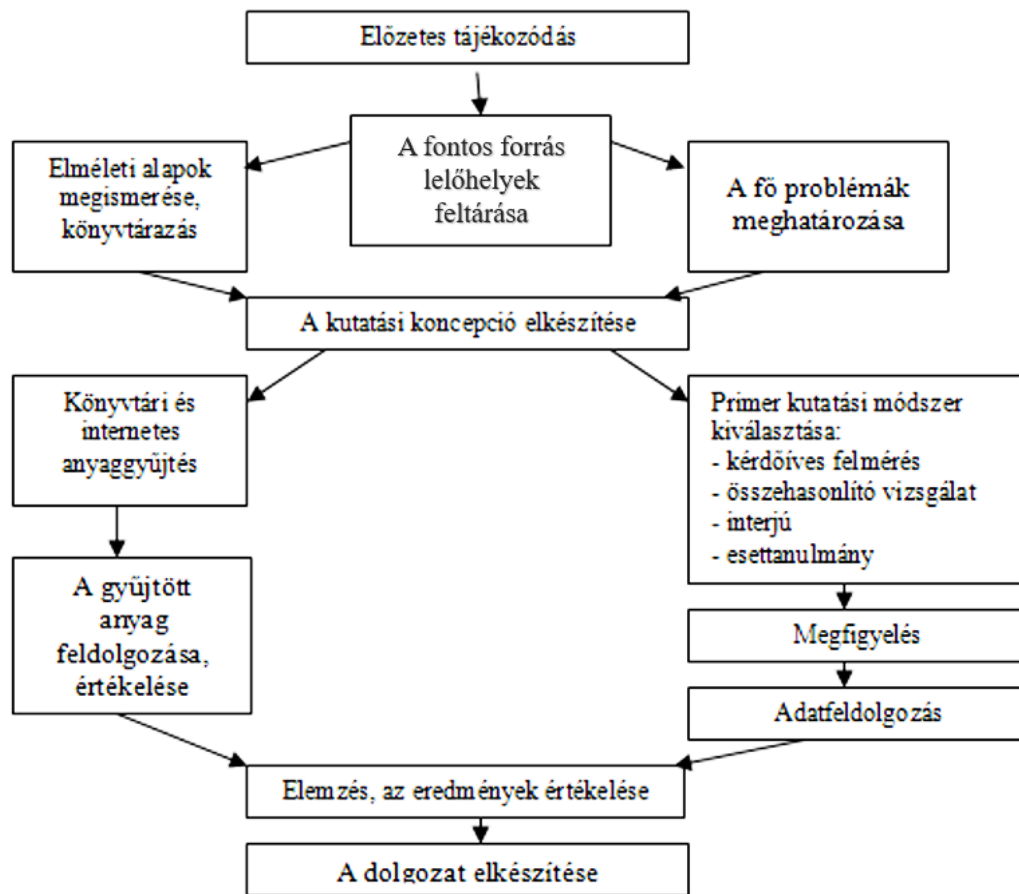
Előzetes tájékozódás

Elméleti alapok megismerése, könyvtárazás

A fontos forrás lelőhelyek feltárása

A fő problémák meghatározása

A kutatási koncepció elkészítése

Könyvtári és internetes anyaggyűjtés

Primer kutatási módszer kiválasztása:
- kérdőíves felmérés
- összehasonlító vizsgálat
- interjú
- esettanulmány

A gyűjtött anyag feldolgozása, értékelése

Megfigyelés

Adatfeldolgozás

Elemzés, az eredmények értékelése

A dolgozat elkészítése